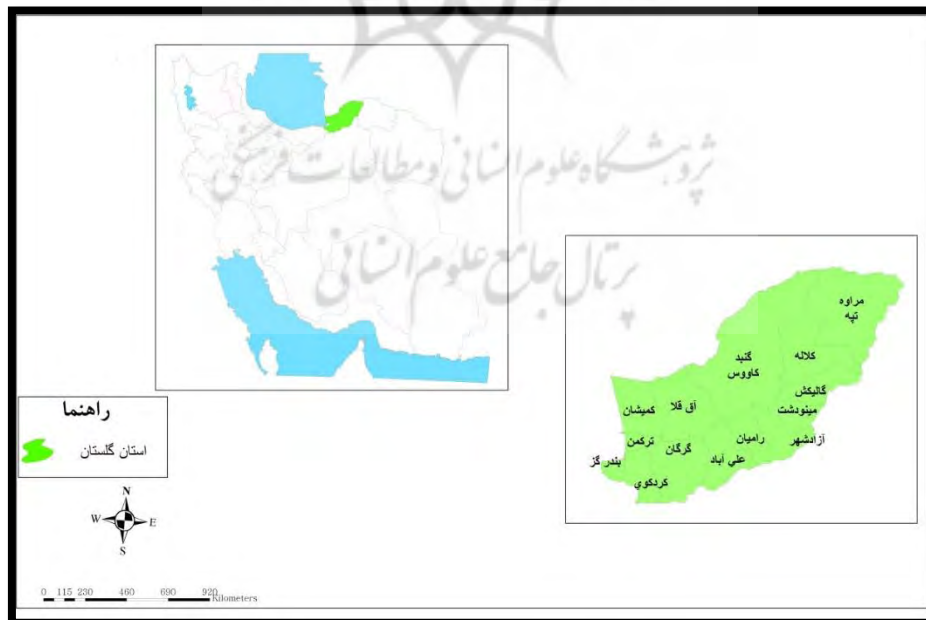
پژوهشگاه علوم انسانی و مطالعات فرهنگی
پرتال جامع علوم انسانی

مراوه تپه
کلاله
گنبد کاووس
گالیکش
مینودشت
آق قلا
کمیشان
ترکمن
گرگان
رامیان
آزادشهر
علی آباد
بندر گز
کردکوی

راهنما
استان گلستان

N
W
E
S

0 115 230 460 690 920 Kilometers